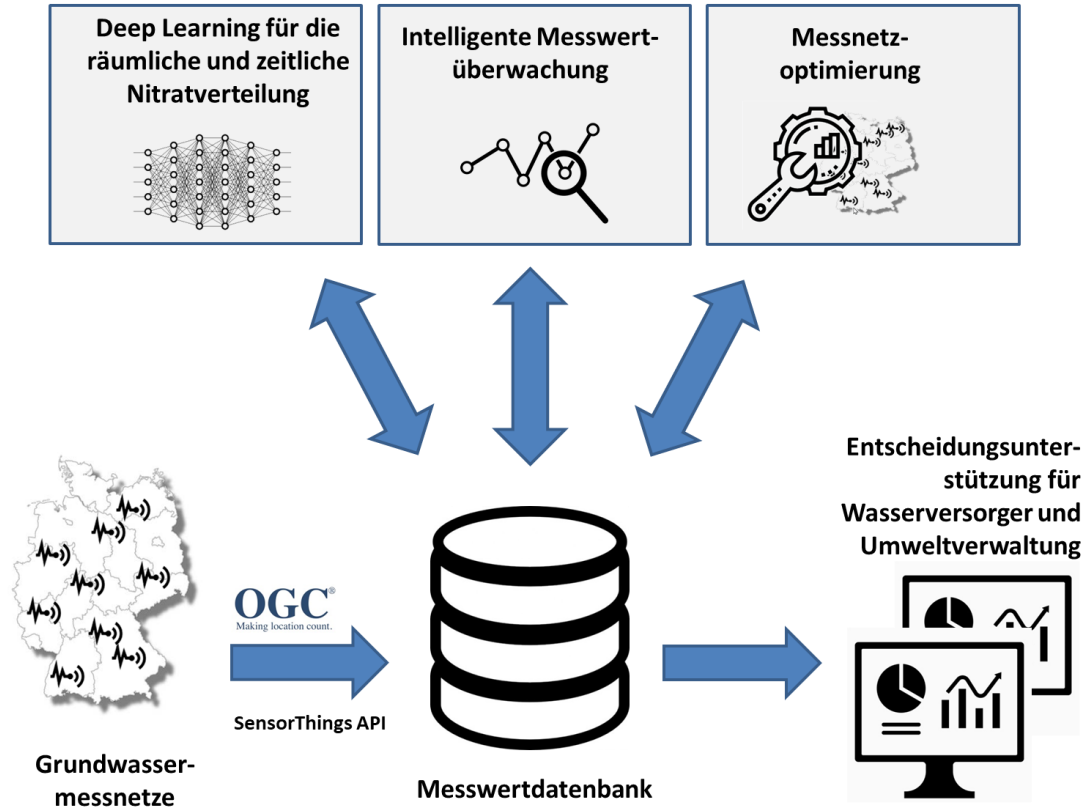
Deep Learning für die räumliche und zeitliche Nitratverteilung

Intelligente Messwertüberwachung

Messnetzoptimierung

Entscheidungsunterstützung für Wasserversorger und Umweltverwaltung

OGC®
Making location count.

SensorThings API

Grundwassermessnetze

Messwertdatenbank